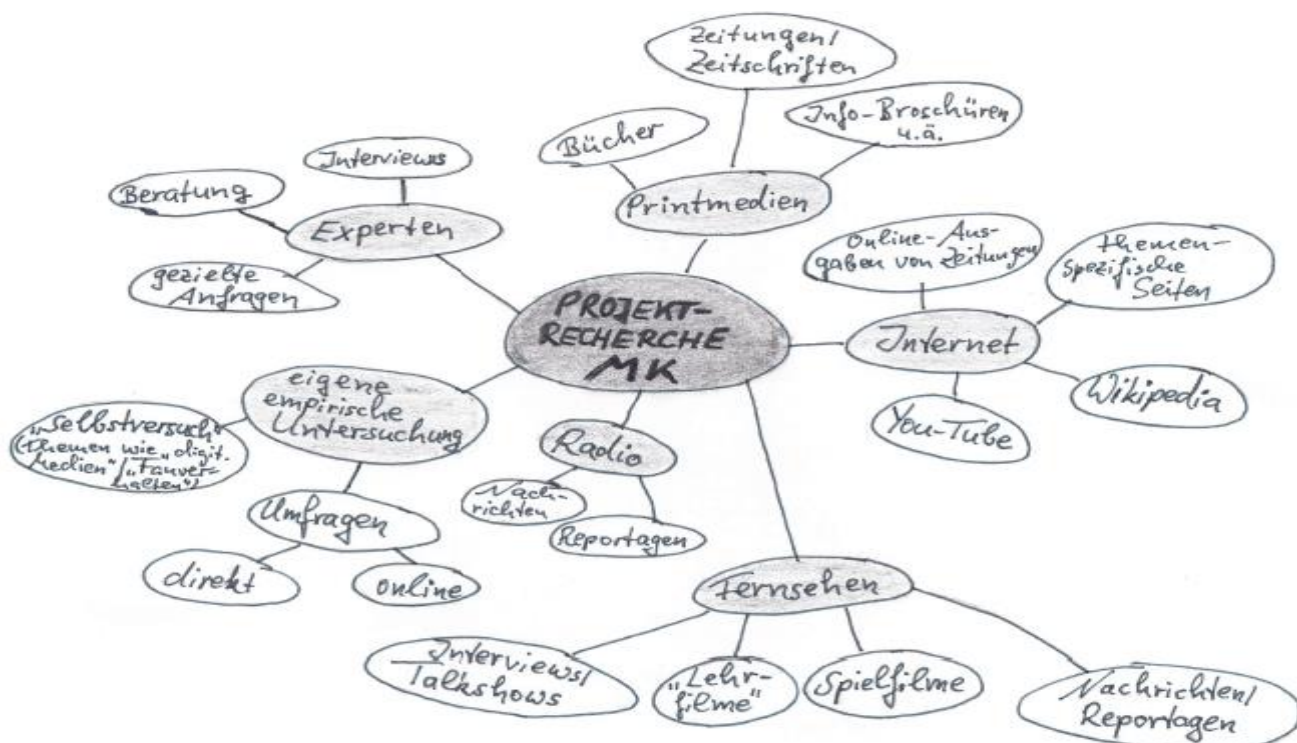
PROJEKT-RECHERCHE MK

Printmedien
Bücher
Zeitungen/ Zeitschriften
Info-Broschüren u.ä.

Internet
Online-Ausgaben von Zeitungen
themenspezifische Seiten
Wikipedia
You-Tube

Fernsehen
Interviews/ Talkshows
„Lehrfilme"
Spielfilme
Nachrichten/ Reportagen

Radio
Nachrichten
Reportagen

eigene empirische Untersuchung
„Selbstversuch" (Themen wie „digit. Medien" „Fauverhalten")
Umfragen
direkt
online

Experten
Interviews
Beratung
gezielte Anfragen